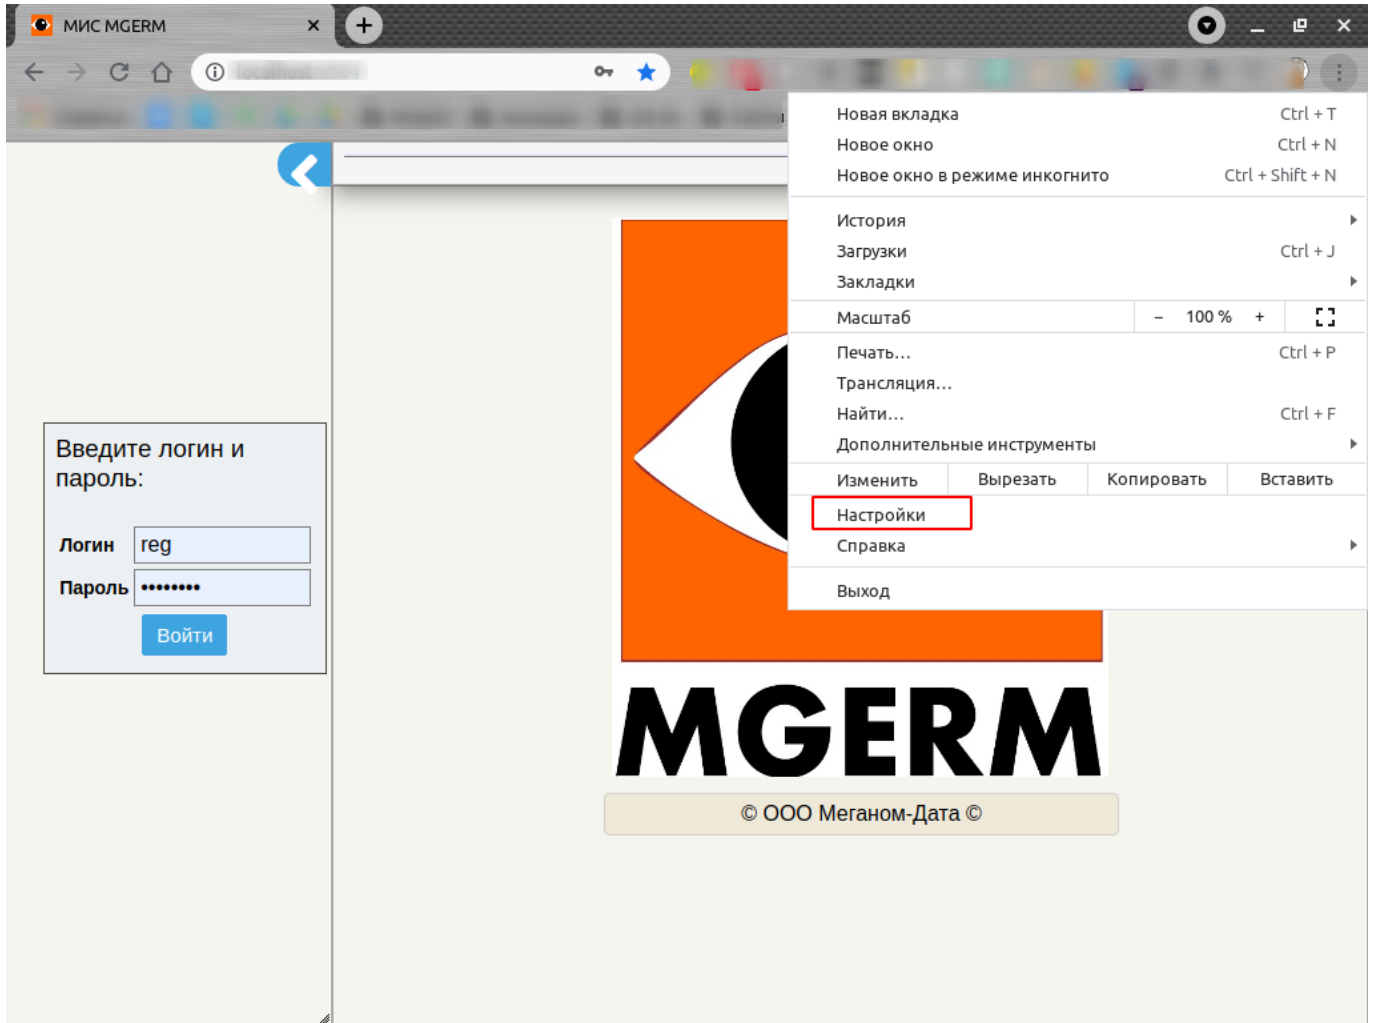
МИС MGERM

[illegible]

Новая вкладка Ctrl + T
Новое окно Ctrl + N
Новое окно в режиме инкогнито Ctrl + Shift + N

История
Загрузки Ctrl + J
Закладки

Масштаб – 100 % +

Печать... Ctrl + P
Трансляция...
Найти... Ctrl + F
Дополнительные инструменты

Изменить Вырезать Копировать Вставить

Настройки
Справка

Выход

Введите логин и пароль:

Логин reg
Пароль ••••••••
Войти

MGERM

© ООО Меганом-Дата ©